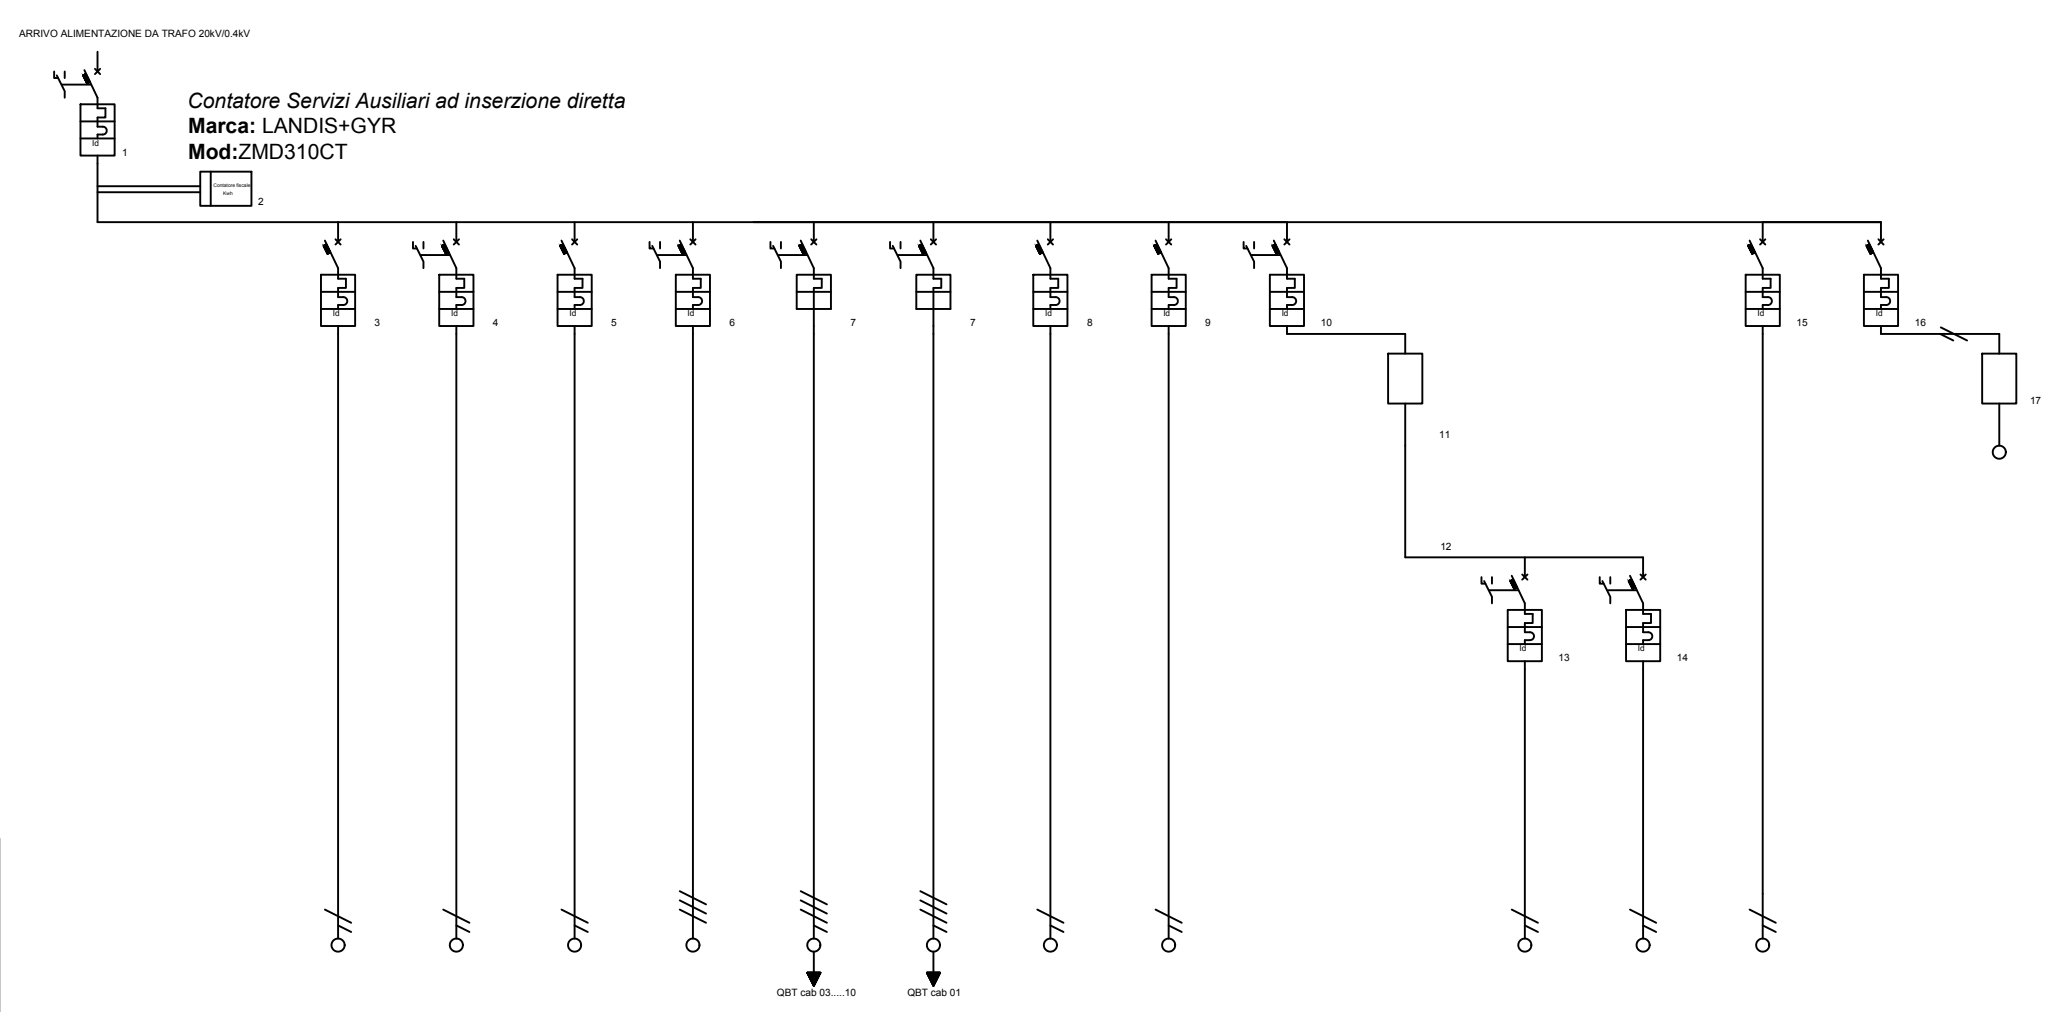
ARRIVO ALIMENTAZIONE DA TRAFO 20kV/0.4kV

Contatore Servizi Ausiliari ad inserzione diretta
**Marca:** LANDIS+GYR
**Mod:**ZMD310CT

Id 1

Contatore fiscale Kwh 2

Id 3

Id 4

Id 5

Id 6

7

7

Id 8

Id 9

Id 10

11

12

Id 13

Id 14

Id 15

Id 16

17

QBT cab 03.....10

QBT cab 01